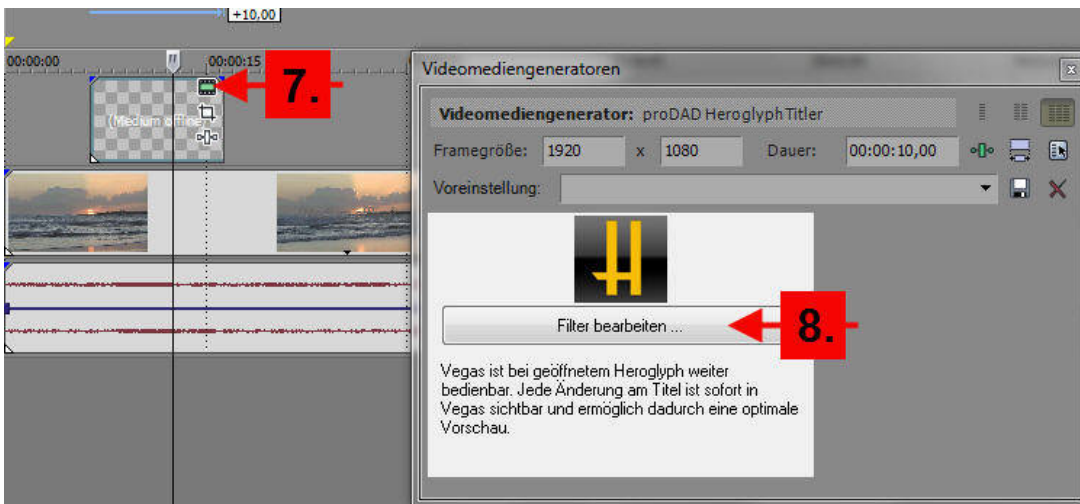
+10,00

00:00:00

00:00:15

(Medium offline)

7.

Videomediengeneratoren

Videomediengenerator: proDAD HeroglyphTitler

Framegröße: 1920 x 1080 Dauer: 00:00:10,00

Voreinstellung:

Filter bearbeiten ...

8.

Vegas ist bei geöffnetem Heroglyph weiter bedienbar. Jede Änderung am Titel ist sofort in Vegas sichtbar und ermöglich dadurch eine optimale Vorschau.